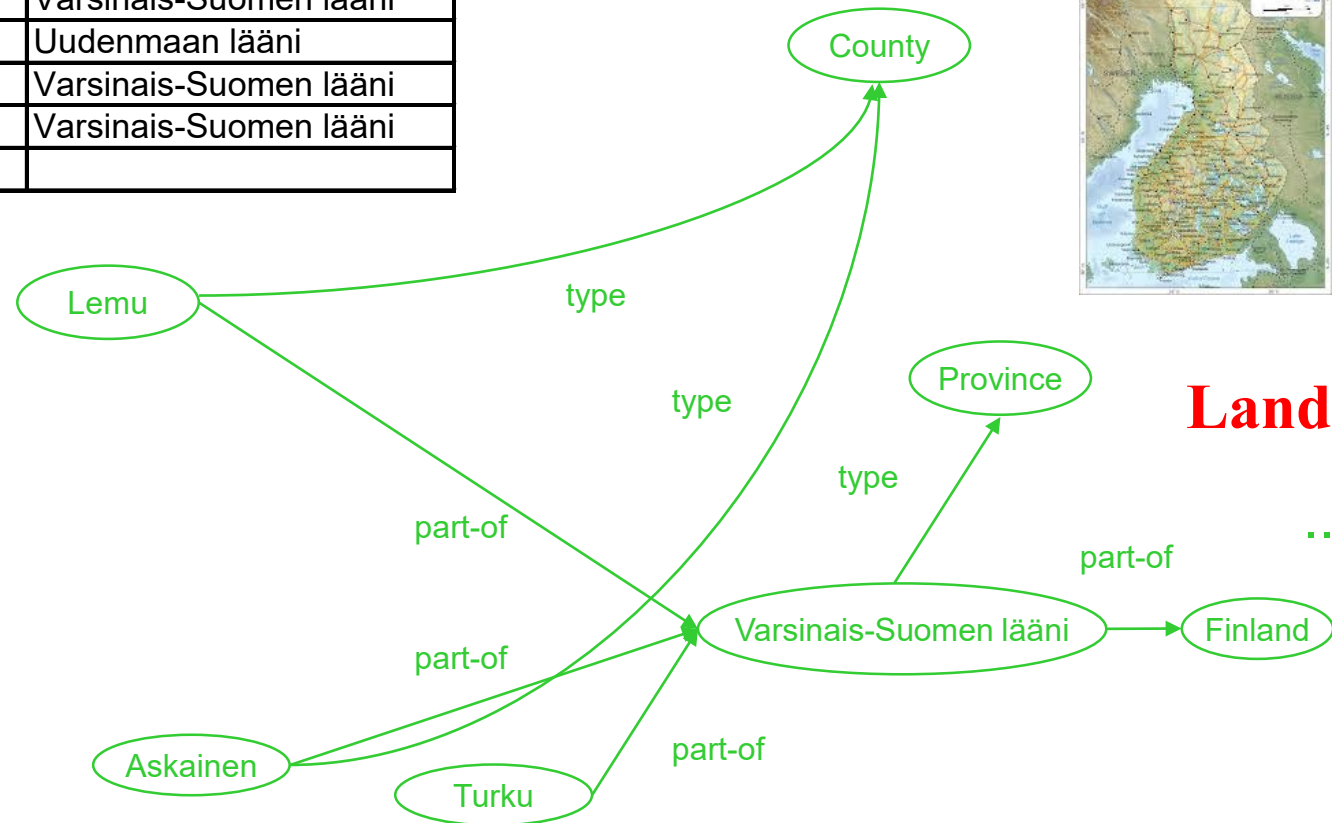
| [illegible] |
|---|
| Uudenmaan lääni |
| Varsinais-Suomen lääni |
| Varsinais-Suomen lääni |
| |

County

Lemu

type

type

Province

Land

type

part-of

part-of

Varsinais-Suomen lääni

Finland

part-of

part-of

Askainen

Turku